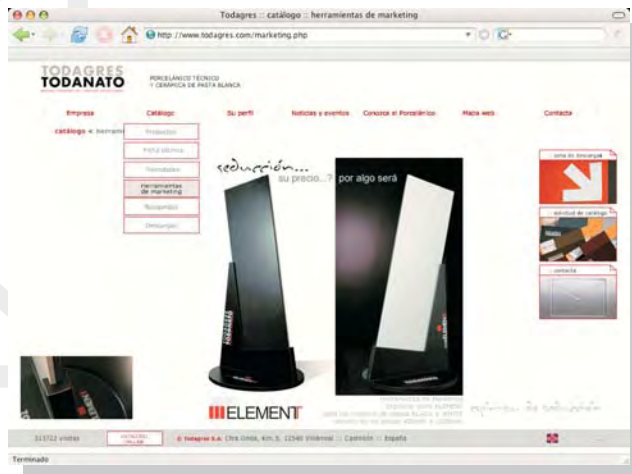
Todagres :: catálogo :: herramientas de marketing

http://www.todagres.com/marketing.php

TODAGRES TODANATO

PORCELÁNICO TÉCNICO Y CERÁMICA DE PASTA BLANCA

Empresa | Catálogo | Su perfil | Noticias y eventos | Conozca el Porcelánico | Mapa web | Contacto

catálogo < herram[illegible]

Productos

Pasta blanca

Novedades

Herramientas de marketing

Buscamos

Descargas

seducción... su precio...? por algo será

ELEMENT

zona de descargas

solicitud de catálogo

contacto

313722 visitas

© Todagres S.A. Ctra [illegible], Km.5. 12540 Vila-real :: Castellón :: España

Terminado